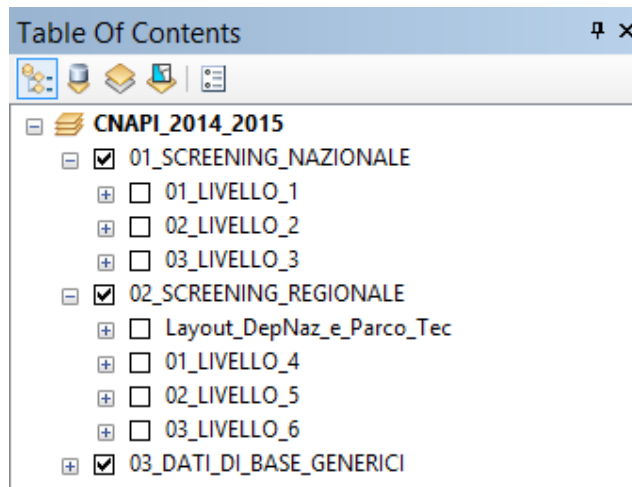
Table Of Contents

CNAPI_2014_2015
01_SCREENING_NAZIONALE
01_LIVELLO_1
02_LIVELLO_2
03_LIVELLO_3
02_SCREENING_REGIONALE
Layout_DepNaz_e_Parco_Tec
01_LIVELLO_4
02_LIVELLO_5
03_LIVELLO_6
03_DATI_DI_BASE_GENERICI